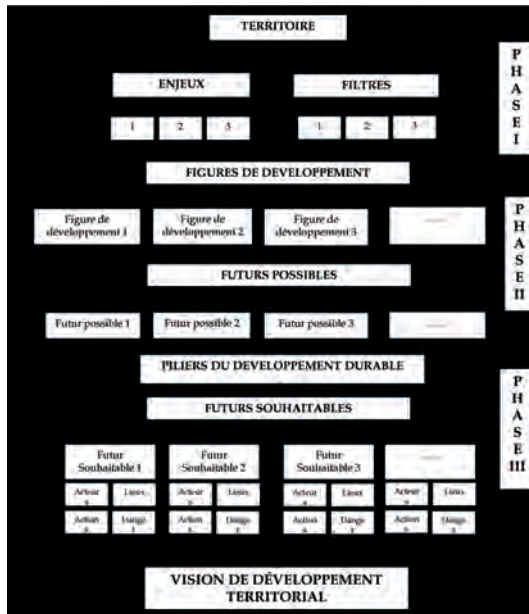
TERRITOIRE

PHASE I

ENJEUX

FILTRES

1 2 3

1 2 3

FIGURES DE DEVELOPPEMENT

PHASE II

Figure de développement 1

Figure de développement 2

Figure de développement 3

-----

FUTURS POSSIBLES

Futur possible 1

Futur possible 2

Futur possible 3

-----

PILIERS DU DEVELOPPEMENT DURABLE

PHASE III

FUTURS SOUHAITABLES

Futur Souhaitable 1

Acteur s | Lieux

Action s | Dange r

Futur Souhaitable 2

Acteur s | Lieux

Action s | Dange r

Futur Souhaitable 3

Acteur s | Lieux

Action s | Dange r

-----

Acteur s | Lieux

Action s | Dange r

VISION DE DÉVELOPPEMENT TERRITORIAL